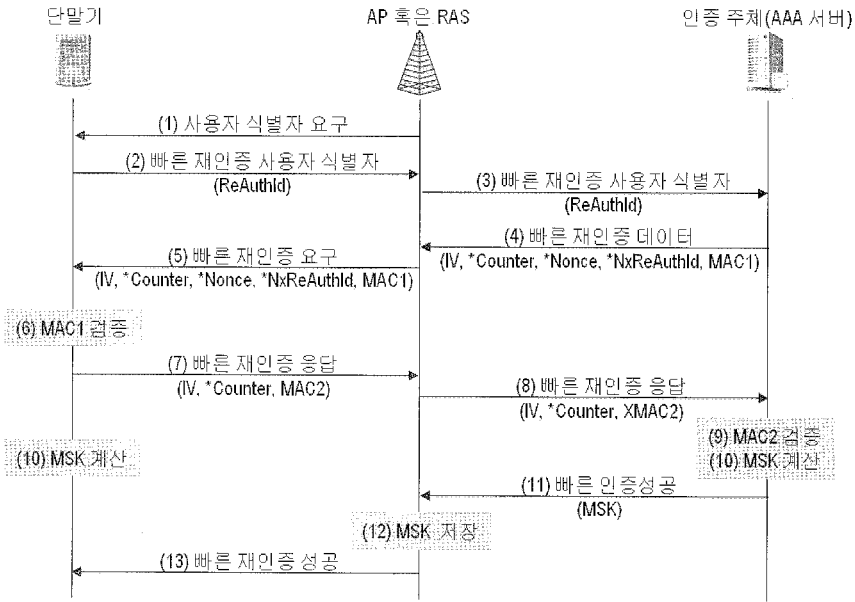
단말기

AP 혹은 RAS

인증 주체(AAA 서버)

(1) 사용자 식별자 요구

(2) 빠른 재인증 사용자 식별자 (ReAuthId)

(3) 빠른 재인증 사용자 식별자 (ReAuthId)

(4) 빠른 재인증 데이터 (IV, *Counter, *Nonce, *NxReAuthId, MAC1)

(5) 빠른 재인증 요구 (IV, *Counter, *Nonce, *NxReAuthId, MAC1)

(6) MAC1 검증

(7) 빠른 재인증 응답 (IV, *Counter, MAC2)

(8) 빠른 재인증 응답 (IV, *Counter, XMAC2)

(9) MAC2 검증

(10) MSK 계산

(10) MSK 계산

(11) 빠른 인증성공 (MSK)

(12) MSK 저장

(13) 빠른 재인증 성공